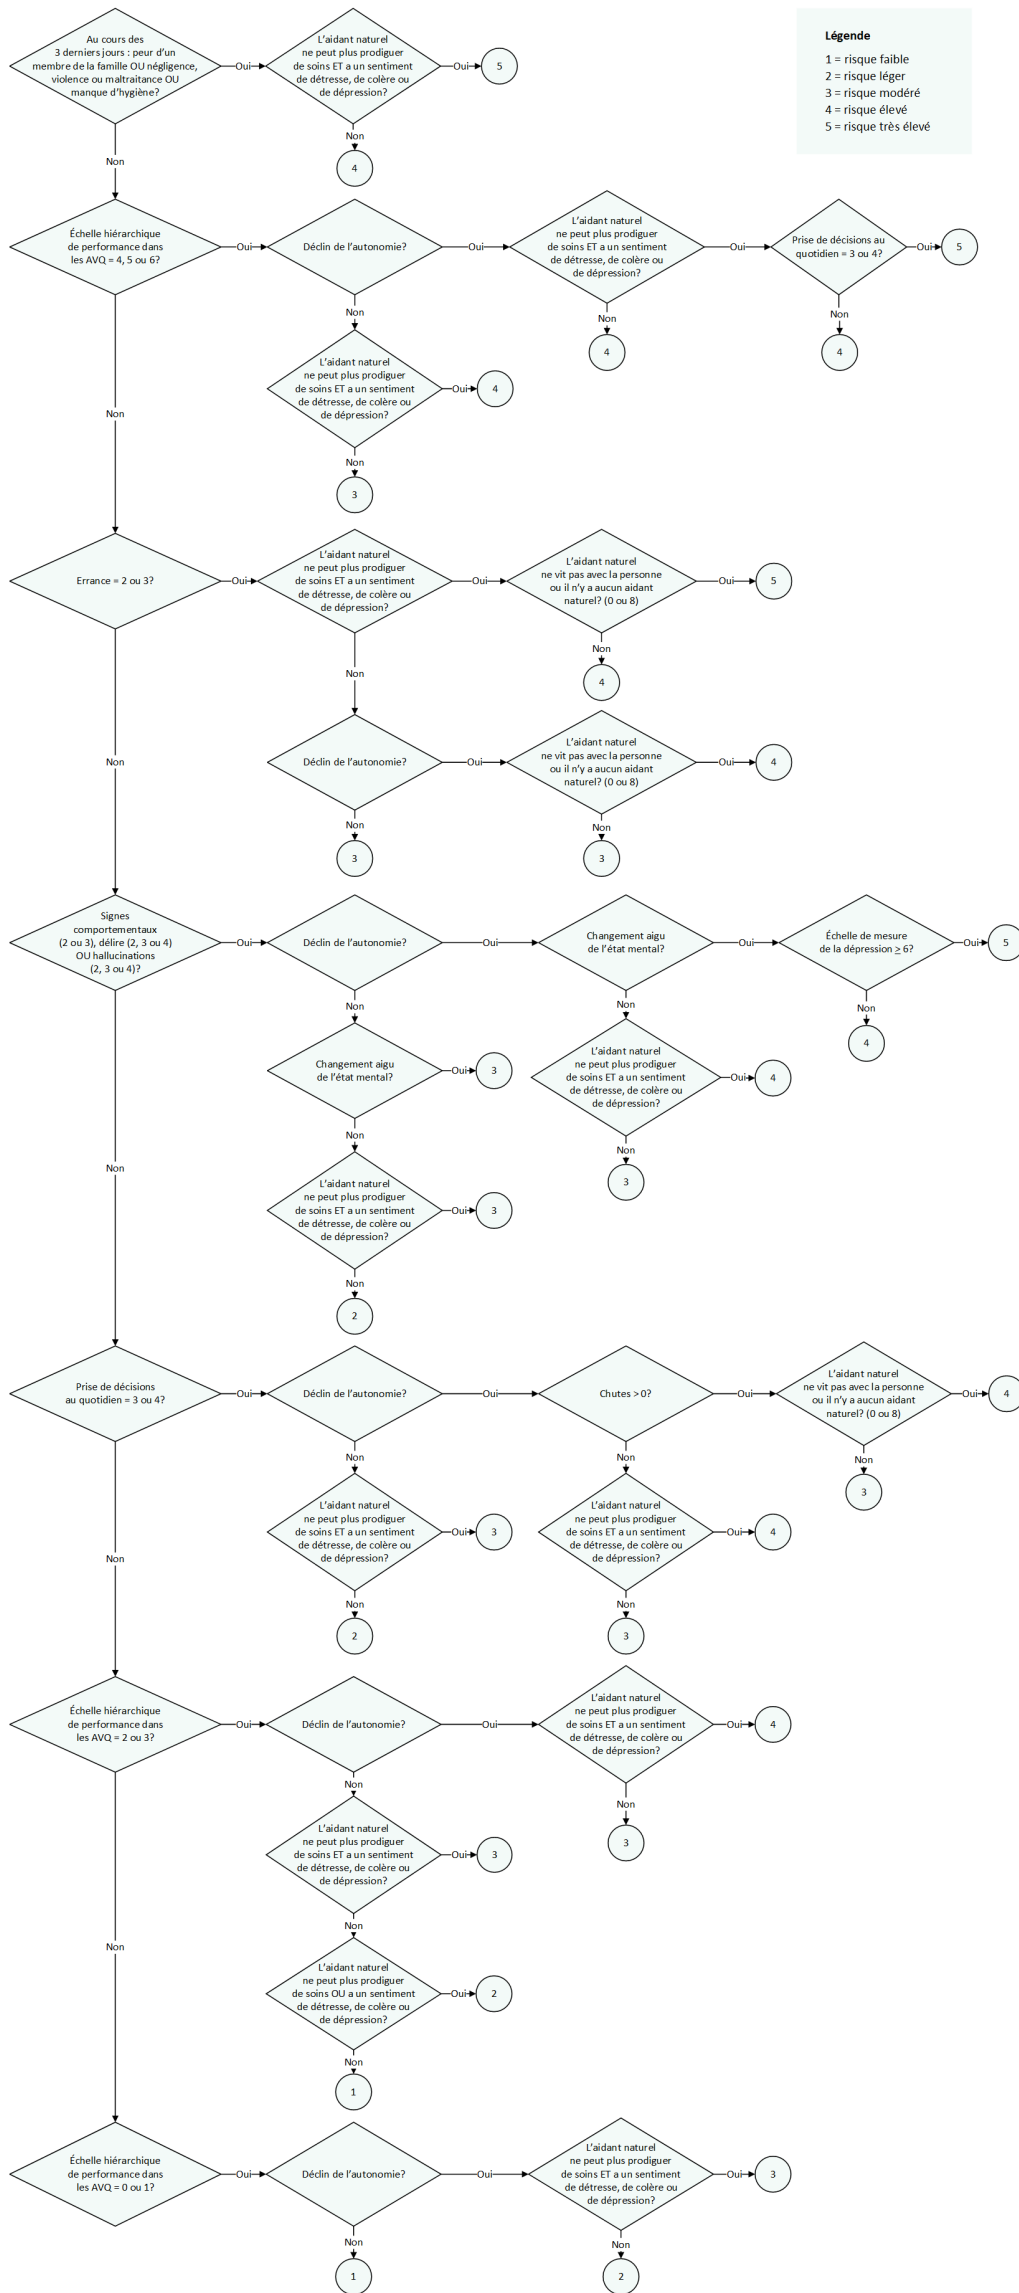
Légende
1 = risque faible
2 = risque léger
3 = risque modéré
4 = risque élevé
5 = risque très élevé

Au cours des 3 derniers jours : peur d'un membre de la famille OU négligence, violence ou maltraitance OU manque d'hygiène?
Oui
L'aidant naturel ne peut plus prodiguer de soins ET a un sentiment de détresse, de colère ou de dépression?
Oui
5
Non
4
Non

Échelle hiérarchique de performance dans les AVQ = 4, 5 ou 6?
Oui
Déclin de l'autonomie?
Oui
L'aidant naturel ne peut plus prodiguer de soins ET a un sentiment de détresse, de colère ou de dépression?
Oui
Prise de décisions au quotidien = 3 ou 4?
Oui
5
Non
4
Non
4
Non
L'aidant naturel ne peut plus prodiguer de soins ET a un sentiment de détresse, de colère ou de dépression?
Oui
4
Non
3
Non

Errance = 2 ou 3?
Oui
L'aidant naturel ne peut plus prodiguer de soins ET a un sentiment de détresse, de colère ou de dépression?
Oui
L'aidant naturel ne vit pas avec la personne ou il n'y a aucun aidant naturel? (0 ou 8)
Oui
5
Non
4
Non
Déclin de l'autonomie?
Oui
L'aidant naturel ne vit pas avec la personne ou il n'y a aucun aidant naturel? (0 ou 8)
Oui
4
Non
3
Non
3
Non

Signes comportementaux (2 ou 3), délire (2, 3 ou 4) OU hallucinations (2, 3 ou 4)?
Oui
Déclin de l'autonomie?
Oui
Changement aigu de l'état mental?
Oui
Échelle de mesure de la dépression ≥ 6?
Oui
5
Non
4
Non
L'aidant naturel ne peut plus prodiguer de soins ET a un sentiment de détresse, de colère ou de dépression?
Oui
4
Non
3
Non
Changement aigu de l'état mental?
Oui
3
Non
L'aidant naturel ne peut plus prodiguer de soins ET a un sentiment de détresse, de colère ou de dépression?
Oui
3
Non
2
Non

Prise de décisions au quotidien = 3 ou 4?
Oui
Déclin de l'autonomie?
Oui
Chutes > 0?
Oui
L'aidant naturel ne vit pas avec la personne ou il n'y a aucun aidant naturel? (0 ou 8)
Oui
4
Non
3
Non
L'aidant naturel ne peut plus prodiguer de soins ET a un sentiment de détresse, de colère ou de dépression?
Oui
4
Non
3
Non
L'aidant naturel ne peut plus prodiguer de soins ET a un sentiment de détresse, de colère ou de dépression?
Oui
3
Non
2
Non

Échelle hiérarchique de performance dans les AVQ = 2 ou 3?
Oui
Déclin de l'autonomie?
Oui
L'aidant naturel ne peut plus prodiguer de soins ET a un sentiment de détresse, de colère ou de dépression?
Oui
4
Non
3
Non
L'aidant naturel ne peut plus prodiguer de soins ET a un sentiment de détresse, de colère ou de dépression?
Oui
3
Non
L'aidant naturel ne peut plus prodiguer de soins OU a un sentiment de détresse, de colère ou de dépression?
Oui
2
Non
1
Non

Échelle hiérarchique de performance dans les AVQ = 0 ou 1?
Oui
Déclin de l'autonomie?
Oui
L'aidant naturel ne peut plus prodiguer de soins ET a un sentiment de détresse, de colère ou de dépression?
Oui
3
Non
2
Non
1